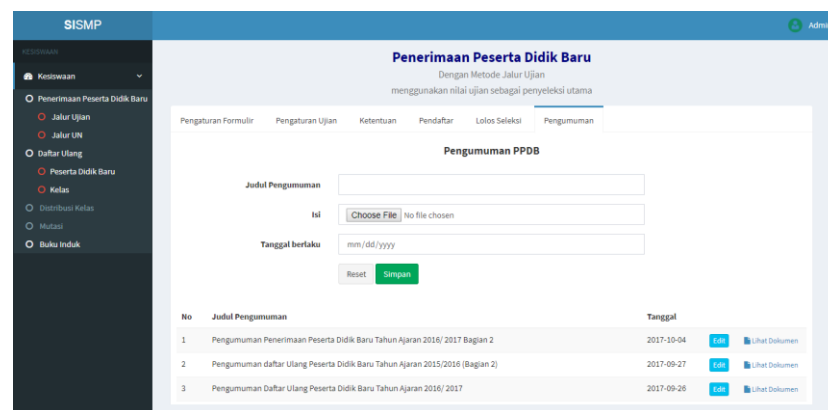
SISMP

Admi

KESISWAAN

Kesiswaan

Penerimaan Peserta Didik Baru

Jalur Ujian

Jalur UN

Daftar Ulang

Peserta Didik Baru

Kelas

Distribusi Kelas

Mutasi

Buku Induk

Penerimaan Peserta Didik Baru

Dengan Metode Jalur Ujian

menggunakan nilai ujian sebagai penyeleksi utama

Pengaturan Formulir | Pengaturan Ujian | Ketentuan | Pendaftar | Lolos Seleksi | Pengumuman

Pengumuman PPDB

Judul Pengumuman

Isi Choose File No file chosen

Tanggal berlaku mm/dd/yyyy

Reset Simpan

| No | Judul Pengumuman | Tanggal | | |
|---|---|---|---|---|
| 1 | Pengumuman Penerimaan Peserta Didik Baru Tahun Ajaran 2016/ 2017 Bagian 2 | 2017-10-04 | Edit | Lihat Dokumen |
| 2 | Pengumuman daftar Ulang Peserta Didik Baru Tahun Ajaran 2015/2016 (Bagian 2) | 2017-09-27 | Edit | Lihat Dokumen |
| 3 | Pengumuman Daftar Ulang Peserta Didik Baru Tahun Ajaran 2016/ 2017 | 2017-09-26 | Edit | Lihat Dokumen |